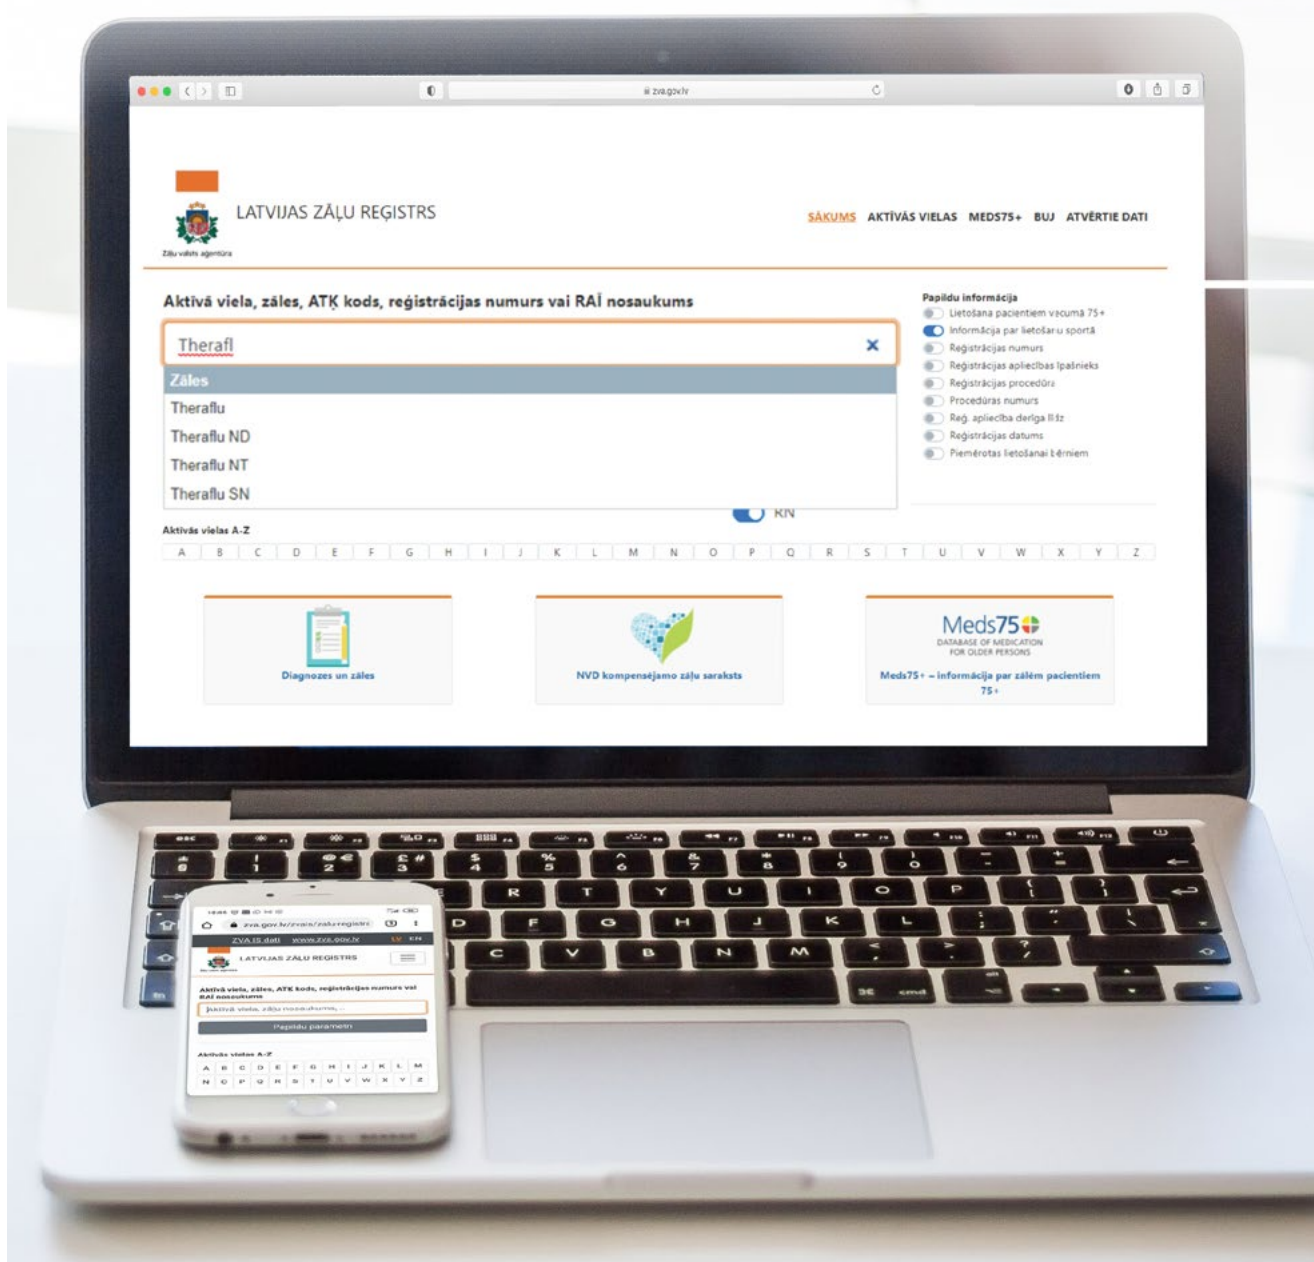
zva.gov.lv

Zāļu valsts aģentūra

LATVIJAS ZĀĻU REĢISTRS

SĀKUMS AKTĪVĀS VIELAS MEDS75+ BUJ ATVĒRTIE DATI

Aktīvā viela, zāles, ATĶ kods, reģistrācijas numurs vai RAĪ nosaukums

Therafl

Zāles
Theraflu
Theraflu ND
Theraflu NT
Theraflu SN

RN

Papildu informācija
Lietošana pacientiem vecumā 75+
Informācija par lietošanu sportā
Reģistrācijas numurs
Reģistrācijas apliecības īpašnieks
Reģistrācijas procedūra
Procedūras numurs
Reģ. apliecība derīga līdz
Reģistrācijas datums
Piemērotas lietošanai bērniem

Aktīvās vielas A-Z
A B C D E F G H I J K L M N O P Q R S T U V W X Y Z

Diagnozes un zāles

NVD kompensējamo zāļu saraksts

Meds75+
DATABASE OF MEDICATION FOR OLDER PERSONS
Meds75+ – informācija par zālēm pacientiem 75+

zva.gov.lv/zvais/zalu-registrs
ZVA IS dati www.zva.gov.lv LV EN
LATVIJAS ZĀĻU REĢISTRS
Aktīvā viela, zāles, ATĶ kods, reģistrācijas numurs vai RAĪ nosaukums
Aktīvā viela, zāļu nosaukums, ...
Papildu parametri
Aktīvās vielas A-Z
A B C D E F G H I J K L M
N O P Q R S T U V W X Y Z